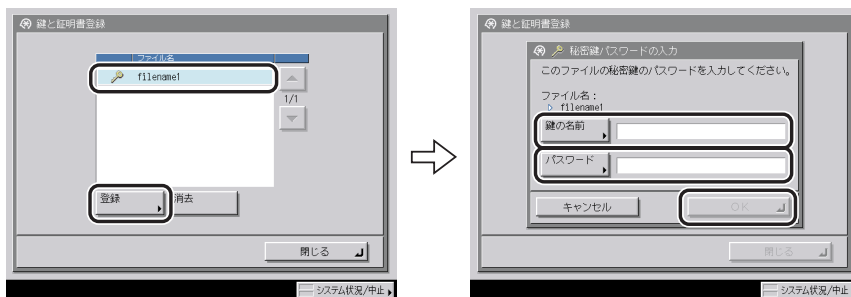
鍵と証明書登録

ファイル名

filename1

1/1

登録

消去

閉じる

システム状況/中止

鍵と証明書登録

秘密鍵パスワードの入力

このファイルの秘密鍵のパスワードを入力してください。

ファイル名：
filename1

鍵の名前

パスワード

キャンセル

OK

閉じる

システム状況/中止